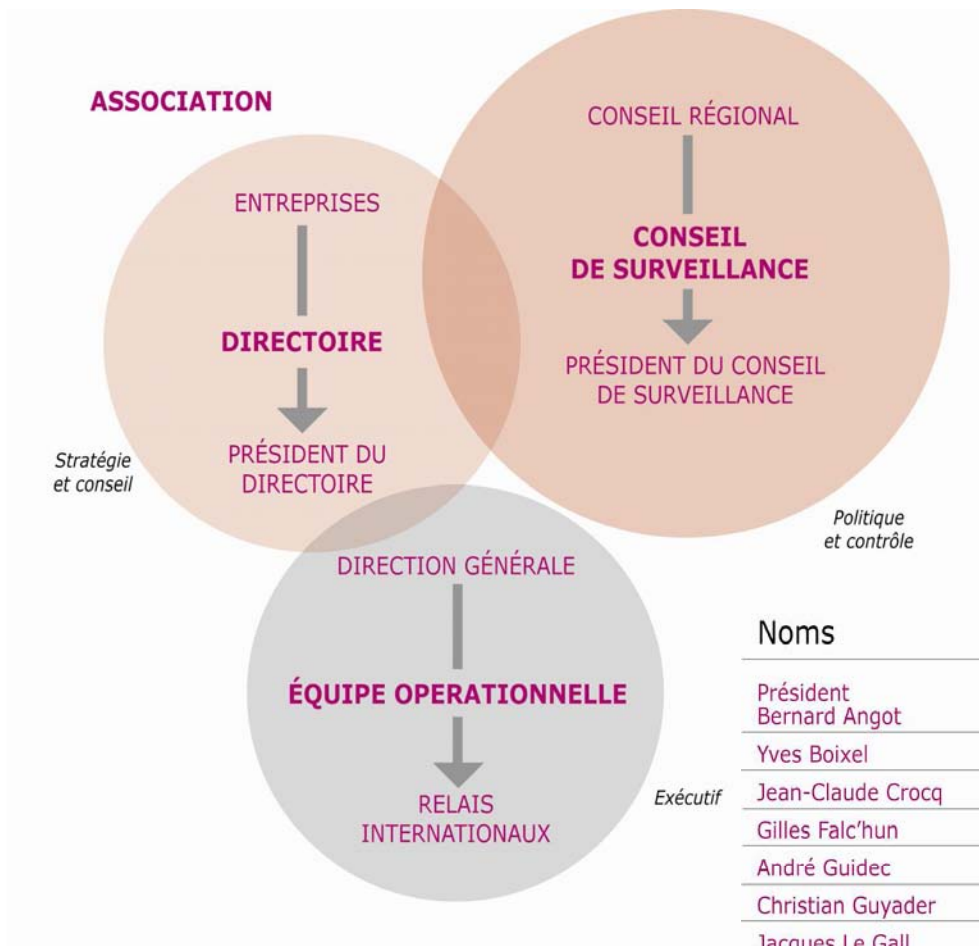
ASSOCIATION

ENTREPRISES

DIRECTOIRE

PRÉSIDENT DU DIRECTOIRE

Stratégie et conseil

CONSEIL RÉGIONAL

CONSEIL DE SURVEILLANCE

PRÉSIDENT DU CONSEIL DE SURVEILLANCE

Politique et contrôle

DIRECTION GÉNÉRALE

ÉQUIPE OPERATIONNELLE

RELAIS INTERNATIONAUX

Exécutif

| Noms |
|---|
| Président Bernard Angot |
| Yves Boixel |
| Jean-Claude Crocq |
| Gilles Falc'hun |
| André Guidec |
| Christian Guyader |
| Jacques Le Gall |